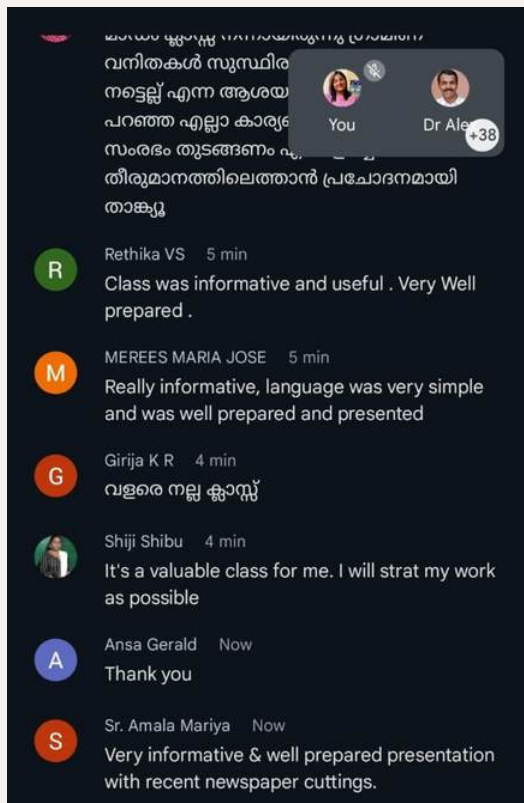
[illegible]
വനിതകൾ സുസ്ഥിര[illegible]
നട്ടെല്ല് എന്ന ആശയ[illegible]
പറഞ്ഞ എല്ലാ കാര്യ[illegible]
സംരഭം തുടങ്ങണം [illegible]
തീരുമാനത്തിലെത്താൻ പ്രചോദനമായി
താങ്ക്യൂ

You

Dr Ale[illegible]

+38

R
Rethika VS 5 min
Class was informative and useful . Very Well prepared .

M
MEREES MARIA JOSE 5 min
Really informative, language was very simple and was well prepared and presented

G
Girija K R 4 min
വളരെ നല്ല ക്ലാസ്സ്

Shiji Shibu 4 min
It's a valuable class for me. I will strat my work as possible

A
Ansa Gerald Now
Thank you

S
Sr. Amala Mariya Now
Very informative & well prepared presentation with recent newspaper cuttings.